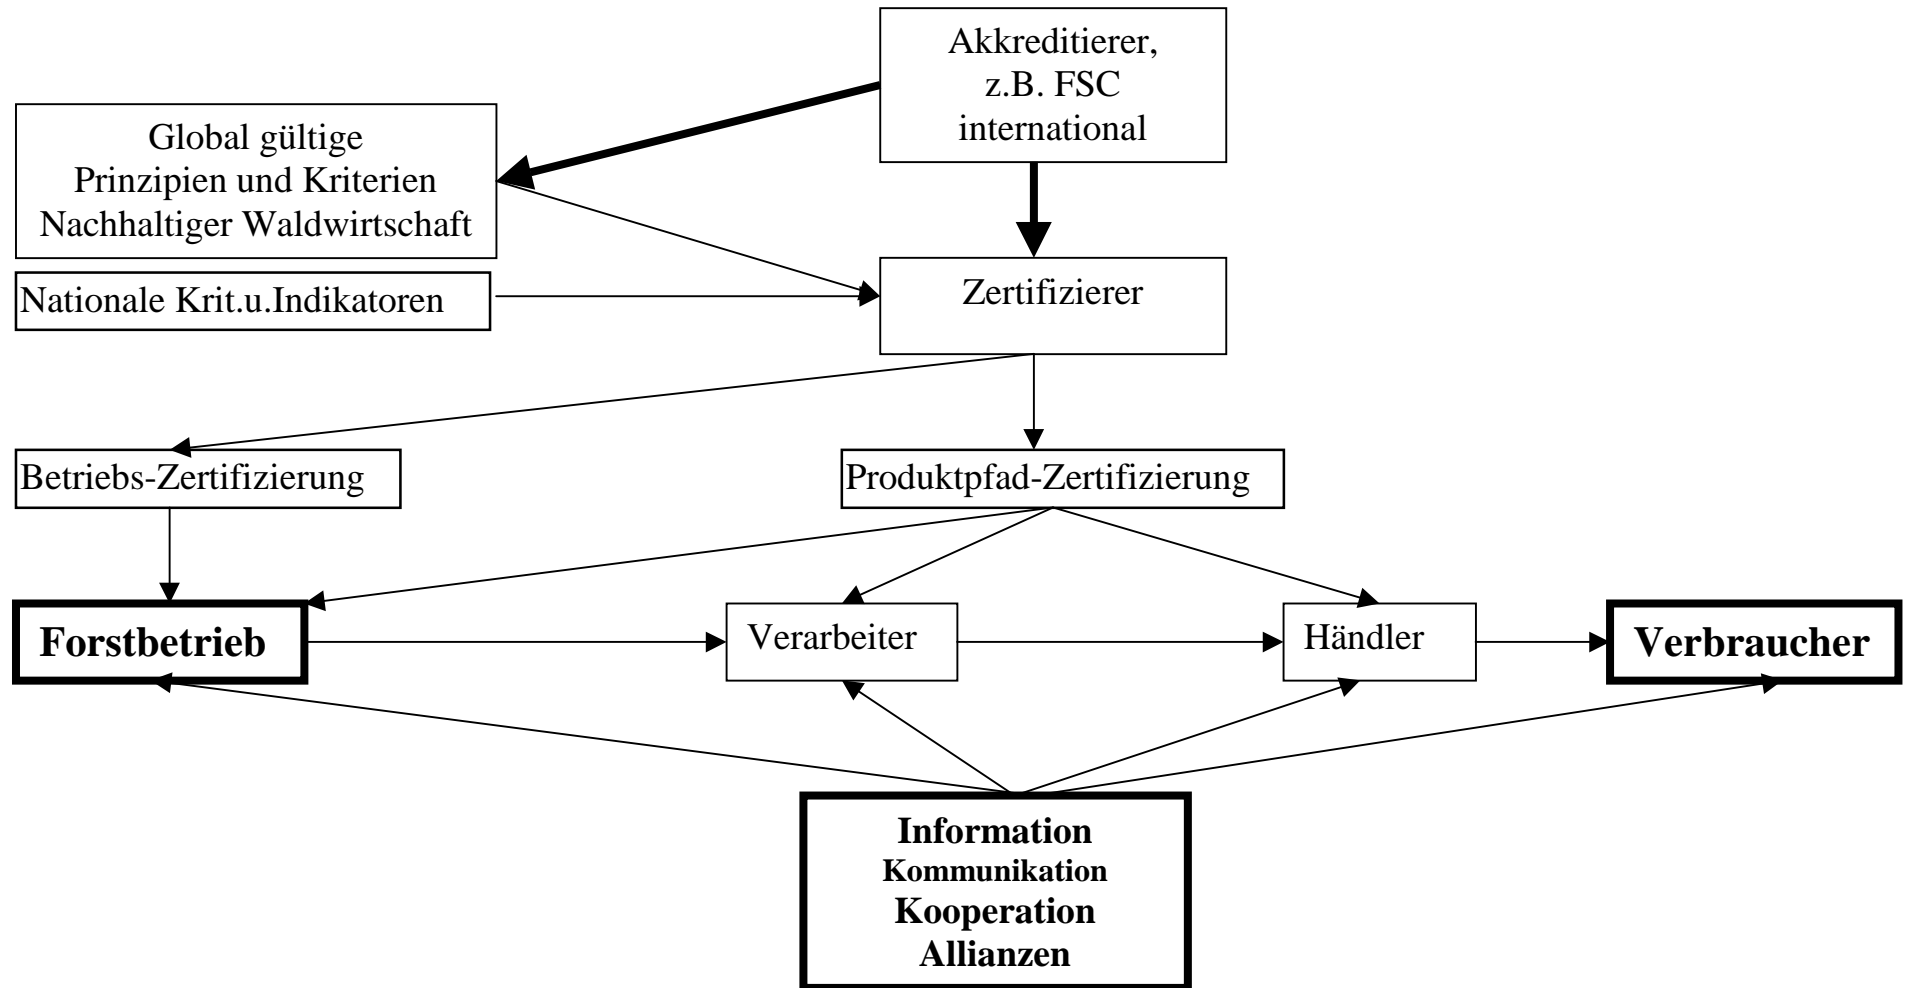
Akkreditierer, z.B. FSC international

Global gültige Prinzipien und Kriterien Nachhaltiger Waldwirtschaft

Nationale Krit.u.Indikatoren

Zertifizierer

Betriebs-Zertifizierung

Produktpfad-Zertifizierung

**Forstbetrieb**

Verarbeiter

Händler

**Verbraucher**

**Information**
**Kommunikation**
**Kooperation**
**Allianzen**